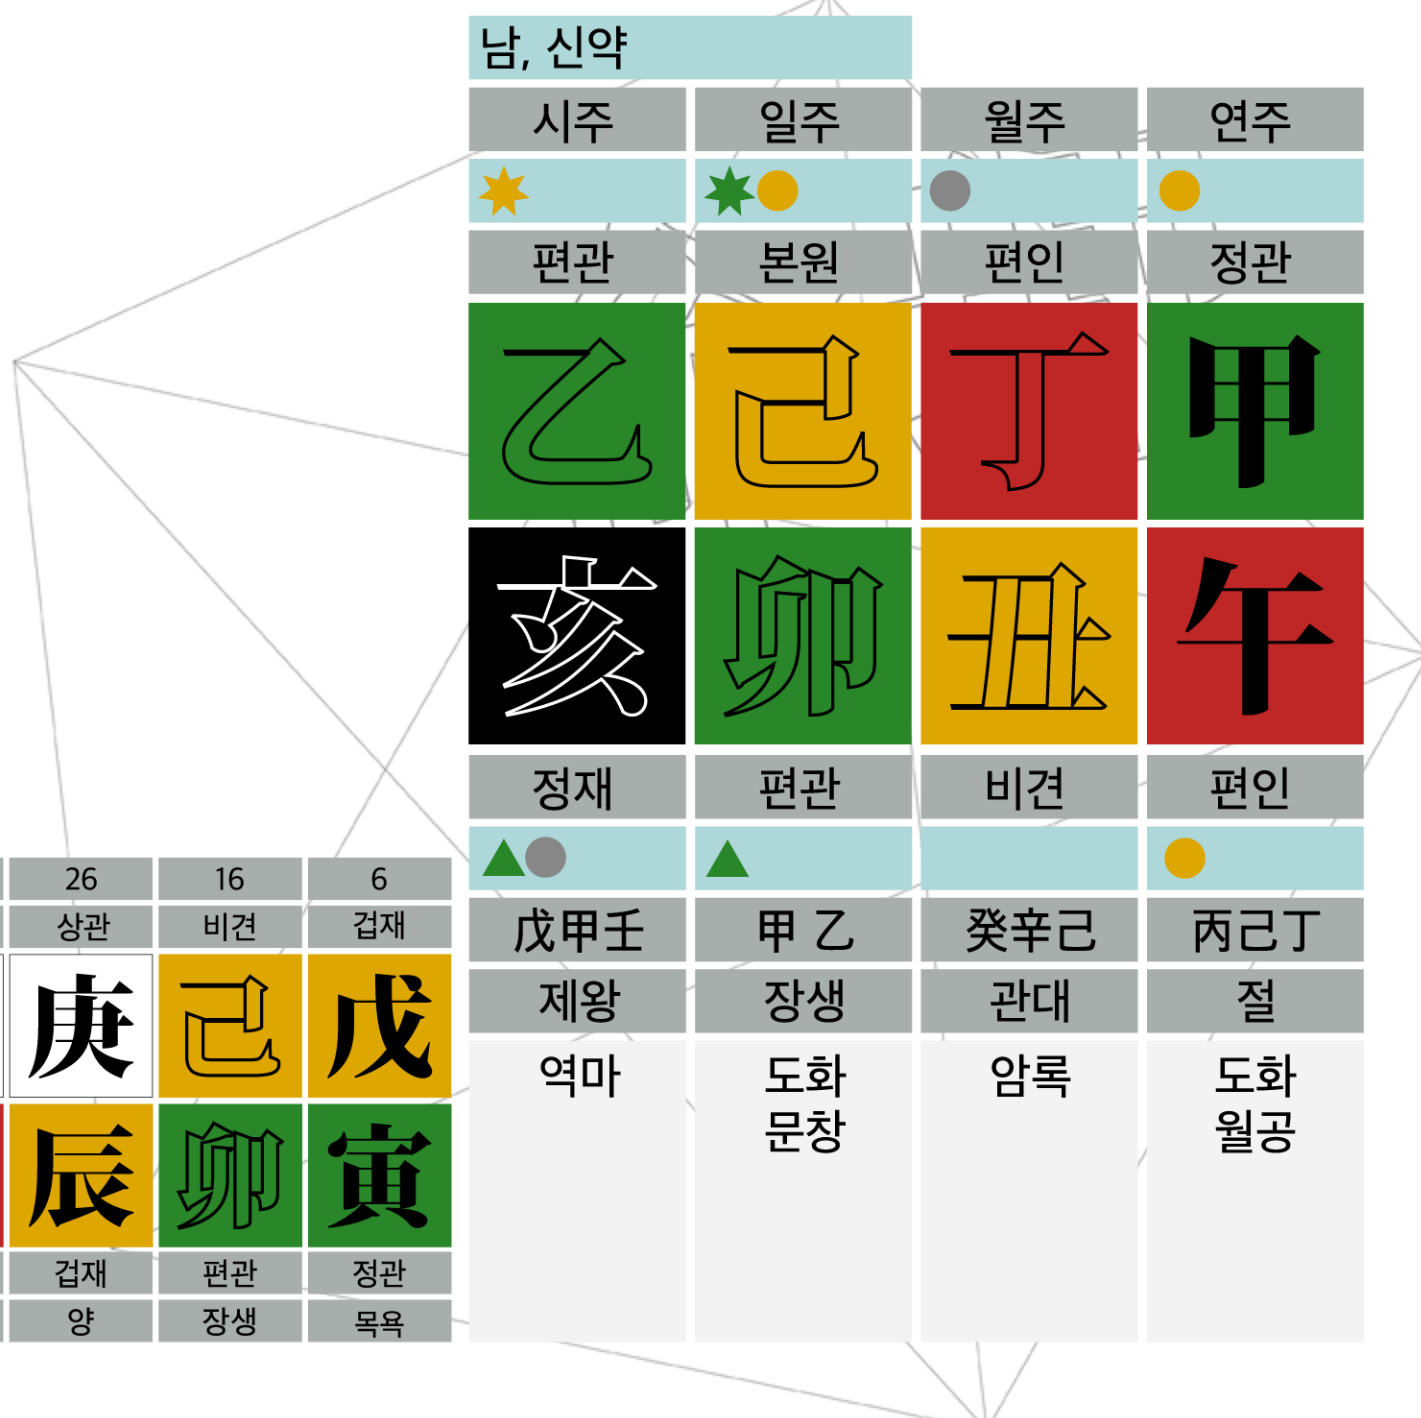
남, 신약

| 시주 | 일주 | 월주 | 연주 |
|---|---|---|---|
| 편관 | 본원 | 편인 | 정관 |
| 乙 | 己 | 丁 | 甲 |
| 亥 | 卯 | 丑 | 午 |
| 정재 | 편관 | 비견 | 편인 |
| 戊甲壬 | 甲 乙 | 癸辛己 | 丙己丁 |
| 제왕 | 장생 | 관대 | 절 |
| 역마 | 도화 문창 | 암록 | 도화 월공 |

| 26 | 16 | 6 |
|---|---|---|
| 상관 | 비견 | 겁재 |
| 庚 | 己 | 戊 |
| 辰 | 卯 | 寅 |
| 겁재 | 편관 | 정관 |
| 양 | 장생 | 목욕 |